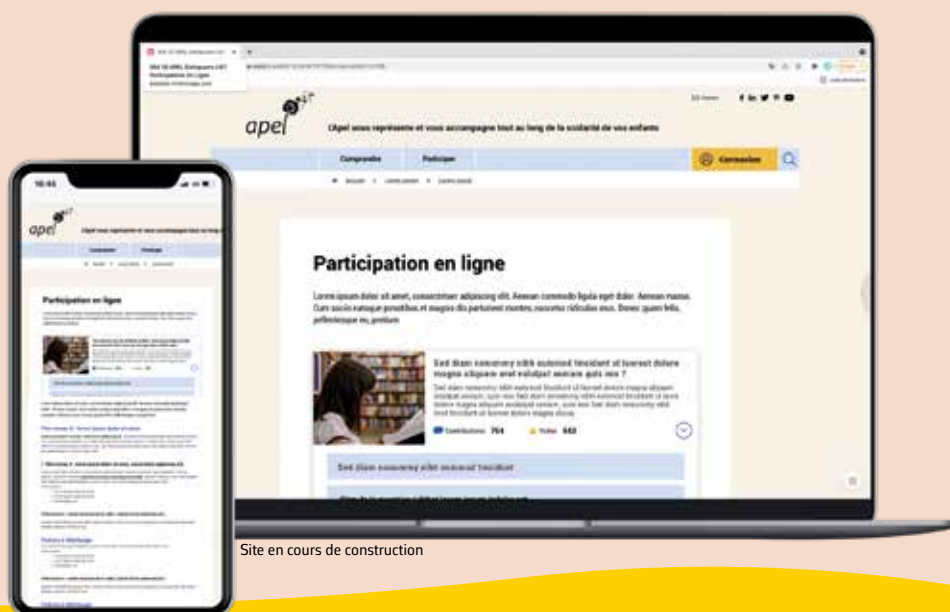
apel

L'Apel vous représente et vous accompagne tout au long de la scolarité de vos enfants

Comprendre

Participer

Connexion

Participation en ligne

Lorem ipsum dolor sit amet, consectetuer adipiscing elit. Aenean commodo ligula eget dolor. Aenean massa. Cum sociis natoque penatibus et magnis dis parturient montes, nascetur ridiculus mus. Donec quam felis, pellentesque eu, pretium

Sed diam nonummy nibh euismod tincidunt ut laoreet dolore magna aliquam erat volutpat veniam quis nos ?

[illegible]

Contributions 764

Votes 643

Sed diam nonummy nibh euismod tincidunt

16:45

apel

Participation en ligne

Site en cours de construction